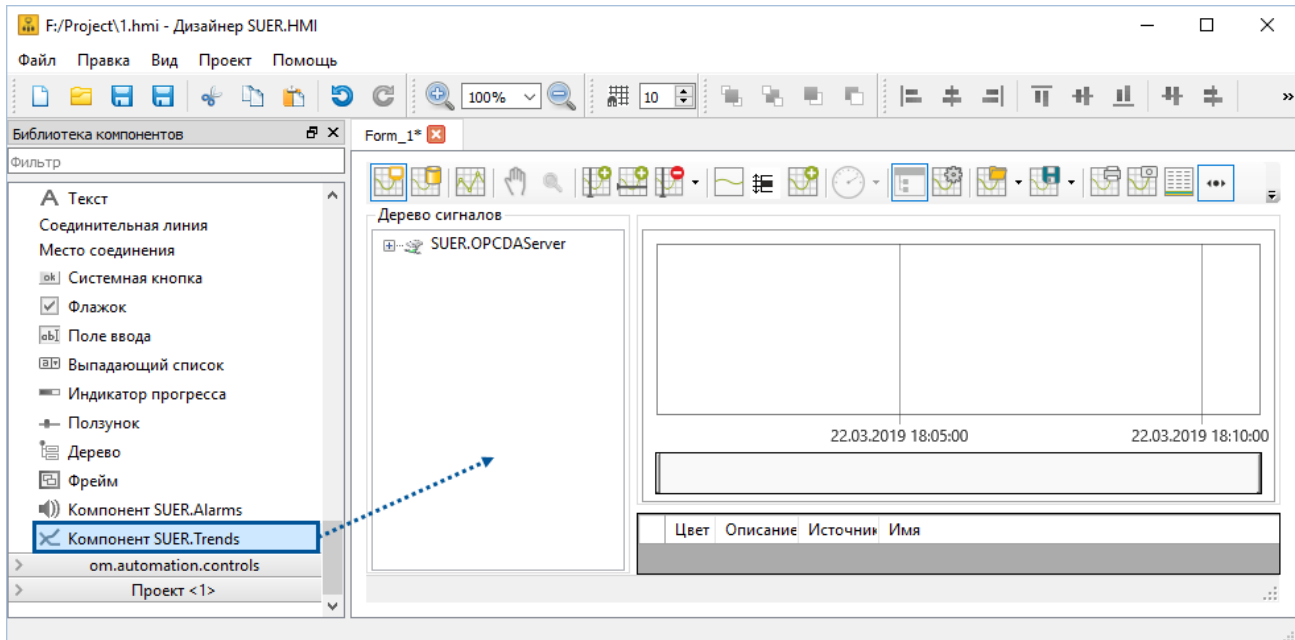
F:/Project\1.hmi - Дизайнер SUER.HMI

Файл Правка Вид Проект Помощь

100%

10

Библиотека компонентов

Фильтр

Текст
Соединительная линия
Место соединения
Системная кнопка
Флажок
Поле ввода
Выпадающий список
Индикатор прогресса
Ползунок
Дерево
Фрейм
Компонент SUER.Alarms
Компонент SUER.Trends

om.automation.controls

Проект <1>

Form_1*

Дерево сигналов

SUER.OPCDAServer

22.03.2019 18:05:00

22.03.2019 18:10:00

| Цвет | Описание | Источник | Имя |
|---|---|---|---|